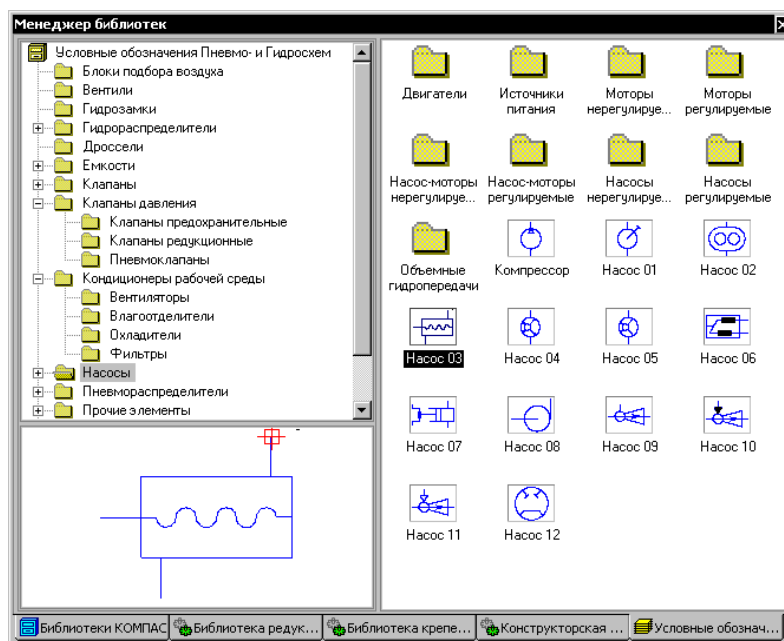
Менеджер библиотек

Условные обозначения Пневмо- и Гидросхем
Блоки подбора воздуха
Вентили
Гидрозамки
Гидрораспределители
Дроссели
Емкости
Клапаны
Клапаны давления
Клапаны предохранительные
Клапаны редукционные
Пневмоклапаны
Кондиционеры рабочей среды
Вентиляторы
Влагоотделители
Охладители
Фильтры
Насосы
Пневмораспределители
Прочие элементы

Двигатели
Источники питания
Моторы нерегулируе...
Моторы регулируемые
Насос-моторы нерегулируе...
Насос-моторы регулируемые
Насосы нерегулируе...
Насосы регулируемые
Объемные гидропередачи
Компрессор
Насос 01
Насос 02
Насос 03
Насос 04
Насос 05
Насос 06
Насос 07
Насос 08
Насос 09
Насос 10
Насос 11
Насос 12

Библиотеки КОМПАС | Библиотека редук... | Библиотека крепе... | Конструкторская ... | Условные обознач...